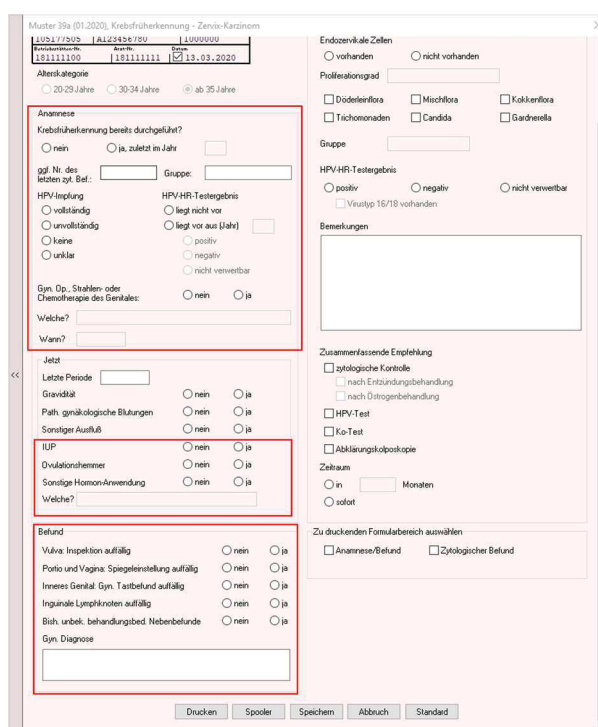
Muster 39a (01.2020), Krebsfrüherkennung - Zervix-Karzinom

105177505 | A123456780 | 1000000
Betriebsstätten-Nr. | Arzt-Nr. | Datum
181111100 | 181111111 | 13.03.2020

Alterskategorie
20-29 Jahre
30-34 Jahre
ab 35 Jahre

Anamnese
Krebsfrüherkennung bereits durchgeführt?
nein
ja, zuletzt im Jahr
ggf. Nr. des letzten zyt. Bef.:
Gruppe:
HPV-Impfung
vollständig
unvollständig
keine
unklar
HPV-HR-Testergebnis
liegt nicht vor
liegt vor aus (Jahr)
positiv
negativ
nicht verwertbar
Gyn. Op., Strahlen- oder Chemotherapie des Genitales:
nein
ja
Welche?
Wann?

Jetzt
Letzte Periode
Gravidität nein ja
Path. gynäkologische Blutungen nein ja
Sonstiger Ausfluß nein ja
IUP nein ja
Ovulationshemmer nein ja
Sonstige Hormon-Anwendung nein ja
Welche?

Befund
Vulva: Inspektion auffällig nein ja
Portio und Vagina: Spiegeleinstellung auffällig nein ja
Inneres Genital: Gyn. Tastbefund auffällig nein ja
Inguinale Lymphknoten auffällig nein ja
Bish. unbek. behandlungsbed. Nebenbefunde nein ja
Gyn. Diagnose

Endozervikale Zellen
vorhanden
nicht vorhanden
Proliferationsgrad
Döderleinflora
Mischflora
Kokkenflora
Trichomonaden
Candida
Gardnerella
Gruppe
HPV-HR-Testergebnis
positiv
negativ
nicht verwertbar
Virustyp 16/18 vorhanden
Bemerkungen

Zusammenfassende Empfehlung
zytologische Kontrolle
nach Entzündungsbehandlung
nach Östrogenbehandlung
HPV-Test
Ko-Test
Abklärungskolposkopie
Zeitraum
in
Monaten
sofort

Zu druckenden Formularbereich auswählen
Anamnese/Befund
Zytologischer Befund

<<

Drucken
Spooler
Speichern
Abbruch
Standard